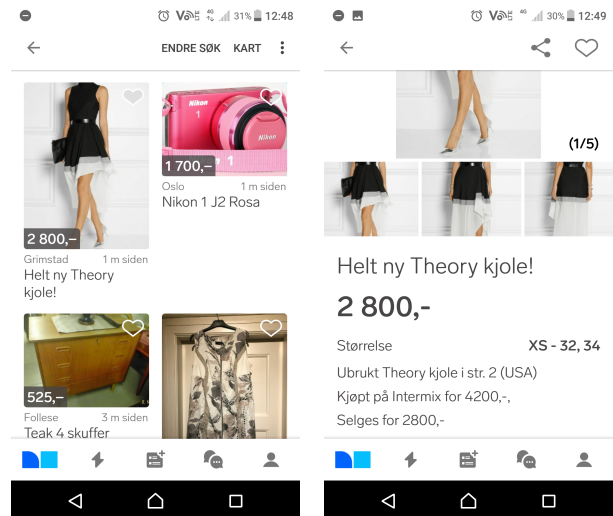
VoLTE 4G 31% 12:48

ENDRE SØK KART

2 800,–
Grimstad 1 m siden
Helt ny Theory kjole!

Nikon 1
1 700,–
Oslo 1 m siden
Nikon 1 J2 Rosa

525,–
Follese 3 m siden
Teak 4 skuffer

VoLTE 4G 30% 12:49

(1/5)

Helt ny Theory kjole!

2 800,-

Størrelse XS - 32, 34

Ubrukt Theory kjole i str. 2 (USA)
Kjøpt på Intermix for 4200,-,
Selges for 2800,-